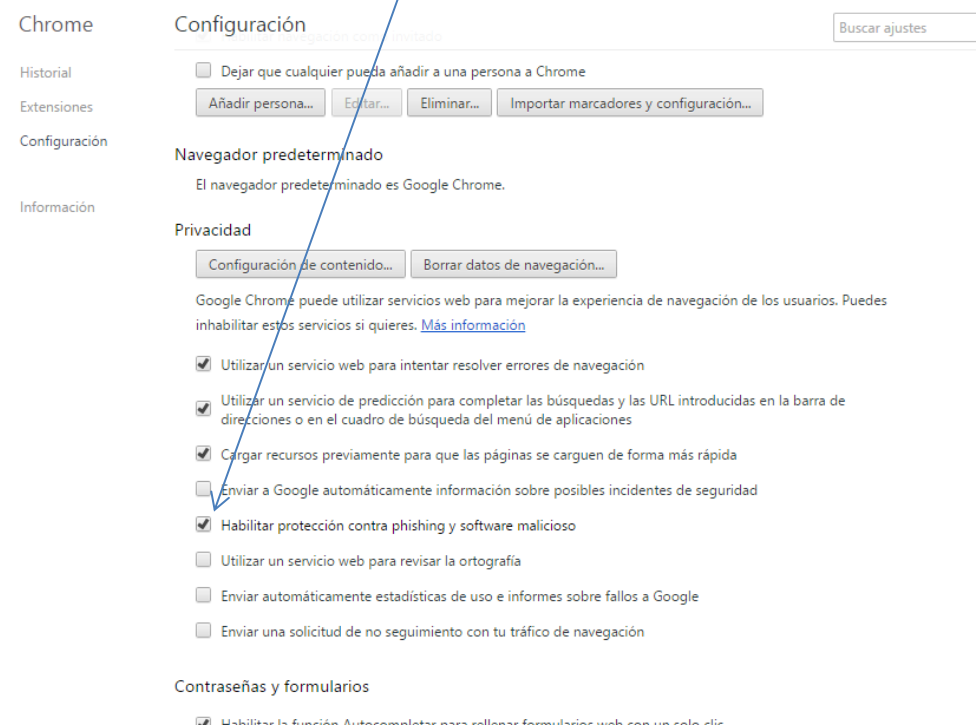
Chrome

Historial

Extensiones

Configuración

Información

Configuración

Buscar ajustes

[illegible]gación como invitado

Dejar que cualquier pueda añadir a una persona a Chrome

Añadir persona... Editar... Eliminar... Importar marcadores y configuración...

Navegador predeterminado

El navegador predeterminado es Google Chrome.

Privacidad

Configuración de contenido... Borrar datos de navegación...

Google Chrome puede utilizar servicios web para mejorar la experiencia de navegación de los usuarios. Puedes inhabilitar estos servicios si quieres. Más información

Utilizar un servicio web para intentar resolver errores de navegación

Utilizar un servicio de predicción para completar las búsquedas y las URL introducidas en la barra de direcciones o en el cuadro de búsqueda del menú de aplicaciones

Cargar recursos previamente para que las páginas se carguen de forma más rápida

Enviar a Google automáticamente información sobre posibles incidentes de seguridad

Habilitar protección contra phishing y software malicioso

Utilizar un servicio web para revisar la ortografía

Enviar automáticamente estadísticas de uso e informes sobre fallos a Google

Enviar una solicitud de no seguimiento con tu tráfico de navegación

Contraseñas y formularios

Habilitar la función Autocompletar para rellenar formularios web con un solo clic